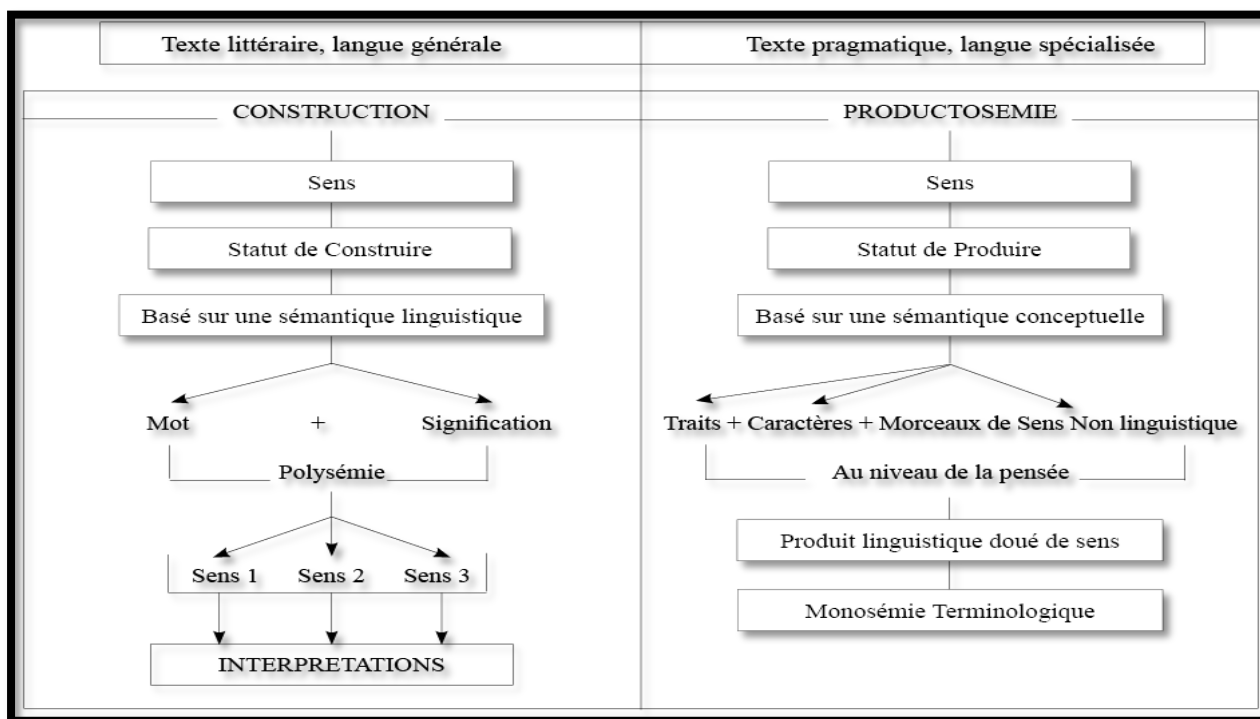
Texte littéraire, langue générale

CONSTRUCTION

Sens

Statut de Construire

Basé sur une sémantique linguistique

Mot + Signification

Polysémie

Sens 1 Sens 2 Sens 3

INTERPRETATIONS

Texte pragmatique, langue spécialisée

PRODUCTOSEMIE

Sens

Statut de Produire

Basé sur une sémantique conceptuelle

Traits + Caractères + Morceaux de Sens Non linguistique

Au niveau de la pensée

Produit linguistique doué de sens

Monosémie Terminologique